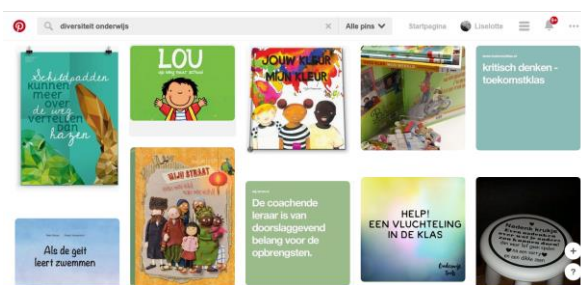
diversiteit onderwijs
Alle pins
Startpagina
Liselotte
9+

Schildpadden kunnen meer over de weg vertellen dan hazen

LOU
op weg naar school

JOUW KLEUR MIJN KLEUR

kritisch denken - toekomstklas

MIJN STRAAT

De coachende leraar is van doorslaggevend belang voor de opbrengsten.

HELP! EEN VLUCHTELING IN DE KLAS

Als de geit leert zwemmen

Nodeek krukje
+
?